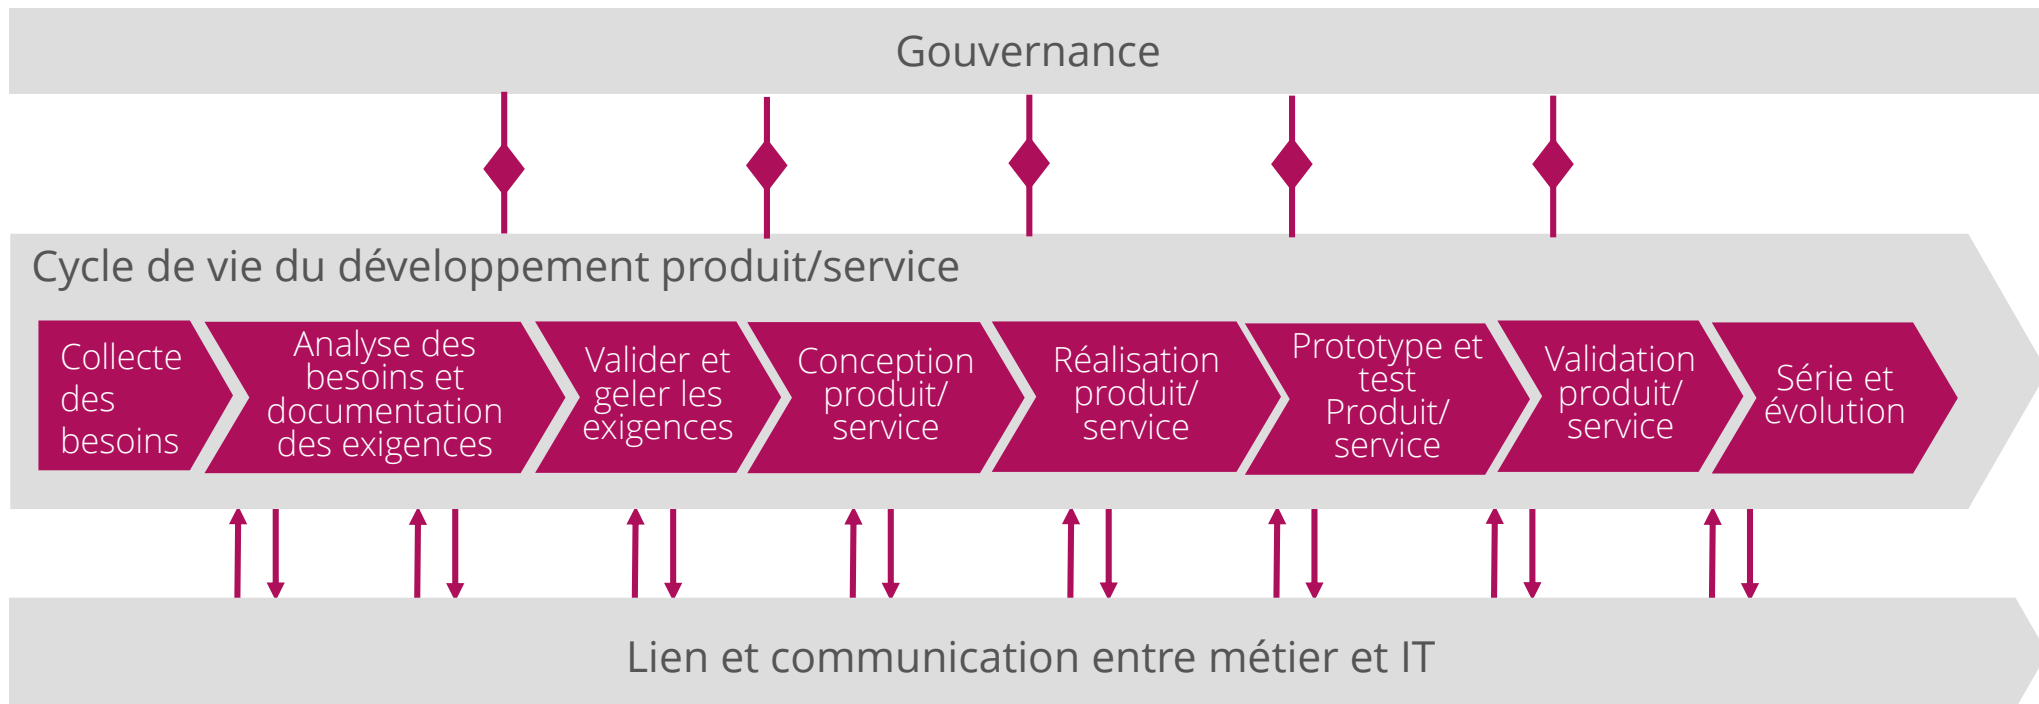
Gouvernance

Cycle de vie du développement produit/service

Collecte des besoins

Analyse des besoins et documentation des exigences

Valider et geler les exigences

Conception produit/ service

Réalisation produit/ service

Prototype et test Produit/ service

Validation produit/ service

Série et évolution

Lien et communication entre métier et IT